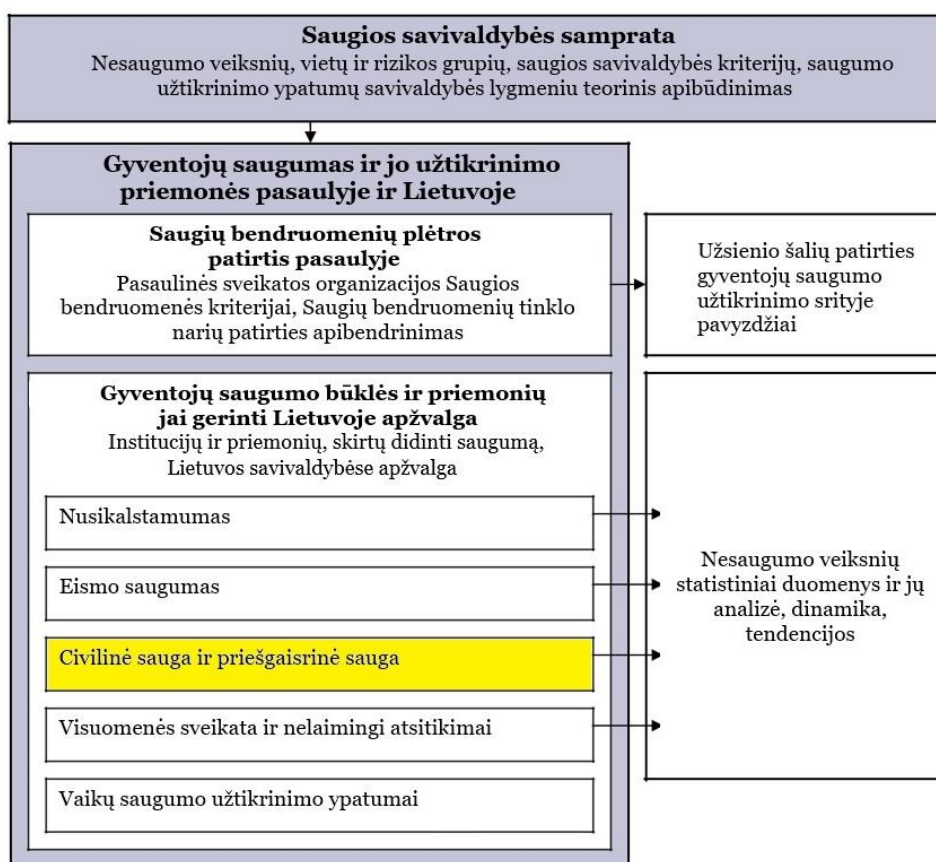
Saugios savivaldybės samprata
Nesaugumo veiksnių, vietų ir rizikos grupių, saugios savivaldybės kriterijų, saugumo užtikrinimo ypatumų savivaldybės lygmeniu teorinis apibūdinimas

Gyventojų saugumas ir jo užtikrinimo priemonės pasaulyje ir Lietuvoje

Saugių bendruomenių plėtros patirtis pasaulyje
Pasaulinės sveikatos organizacijos Saugios bendruomenės kriterijai, Saugių bendruomenių tinklo narių patirties apibendrinimas

Užsienio šalių patirties gyventojų saugumo užtikrinimo srityje pavyzdžiai

Gyventojų saugumo būklės ir priemonių jai gerinti Lietuvoje apžvalga
Institucijų ir priemonių, skirtų didinti saugumą, Lietuvos savivaldybėse apžvalga

Nusikalstamumas

Eismo saugumas

Civilinė sauga ir priešgaisrinė sauga

Visuomenės sveikata ir nelaimingi atsitikimai

Vaikų saugumo užtikrinimo ypatumai

Nesaugumo veiksnių statistiniai duomenys ir jų analizė, dinamika, tendencijos